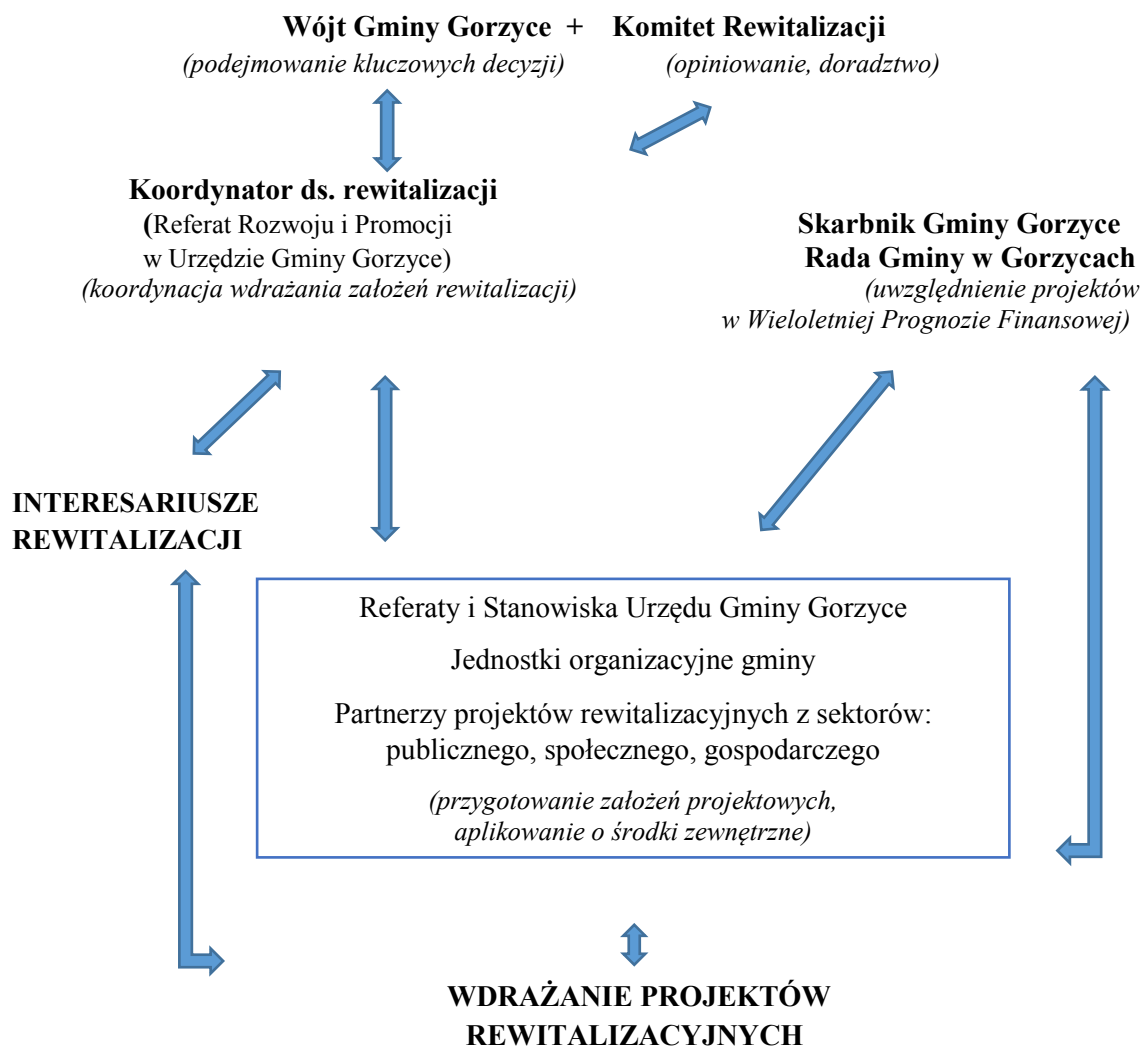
**Wójt Gminy Gorzyce + Komitet Rewitalizacji**
*(podejmowanie kluczowych decyzji)* *(opiniowanie, doradztwo)*

**Koordynator ds. rewitalizacji**
**(**Referat Rozwoju i Promocji w Urzędzie Gminy Gorzyce)
*(koordynacja wdrażania założeń rewitalizacji)*

**Skarbnik Gminy Gorzyce**
**Rada Gminy w Gorzycach**
*(uwzględnienie projektów w Wieloletniej Prognozie Finansowej)*

**INTERESARIUSZE REWITALIZACJI**

Referaty i Stanowiska Urzędu Gminy Gorzyce

Jednostki organizacyjne gminy

Partnerzy projektów rewitalizacyjnych z sektorów: publicznego, społecznego, gospodarczego

*(przygotowanie założeń projektowych, aplikowanie o środki zewnętrzne)*

**WDRAŻANIE PROJEKTÓW REWITALIZACYJNYCH**